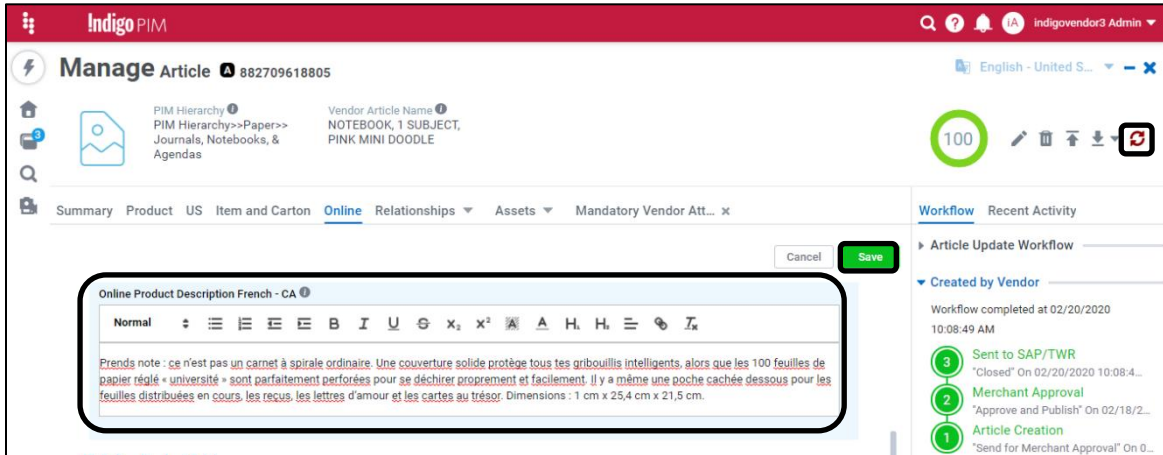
Indigo PIM

IA indigovendor3 Admin

Manage Article A 882709618805

English - United S...

PIM Hierarchy
PIM Hierarchy>>Paper>> Journals, Notebooks, & Agendas

Vendor Article Name
NOTEBOOK, 1 SUBJECT, PINK MINI DOODLE

100

Summary Product US Item and Carton Online Relationships Assets Mandatory Vendor Att... ×

Cancel Save

Online Product Description French - CA

Normal B I U S $x_2$ $x^2$ A A $H_1$ $H_2$

Prends note : ce n'est pas un carnet à spirale ordinaire. Une couverture solide protège tous tes gribouillis intelligents, alors que les 100 feuilles de papier réglé « université » sont parfaitement perforées pour se déchirer proprement et facilement. Il y a même une poche cachée dessous pour les feuilles distribuées en cours, les reçus, les lettres d'amour et les cartes au trésor. Dimensions : 1 cm x 25,4 cm x 21,5 cm.

Workflow Recent Activity

Article Update Workflow

Created by Vendor

Workflow completed at 02/20/2020 10:08:49 AM

3 Sent to SAP/TWR
"Closed" On 02/20/2020 10:08:4...

2 Merchant Approval
"Approve and Publish" On 02/18/2...

1 Article Creation
"Send for Merchant Approval" On 0...